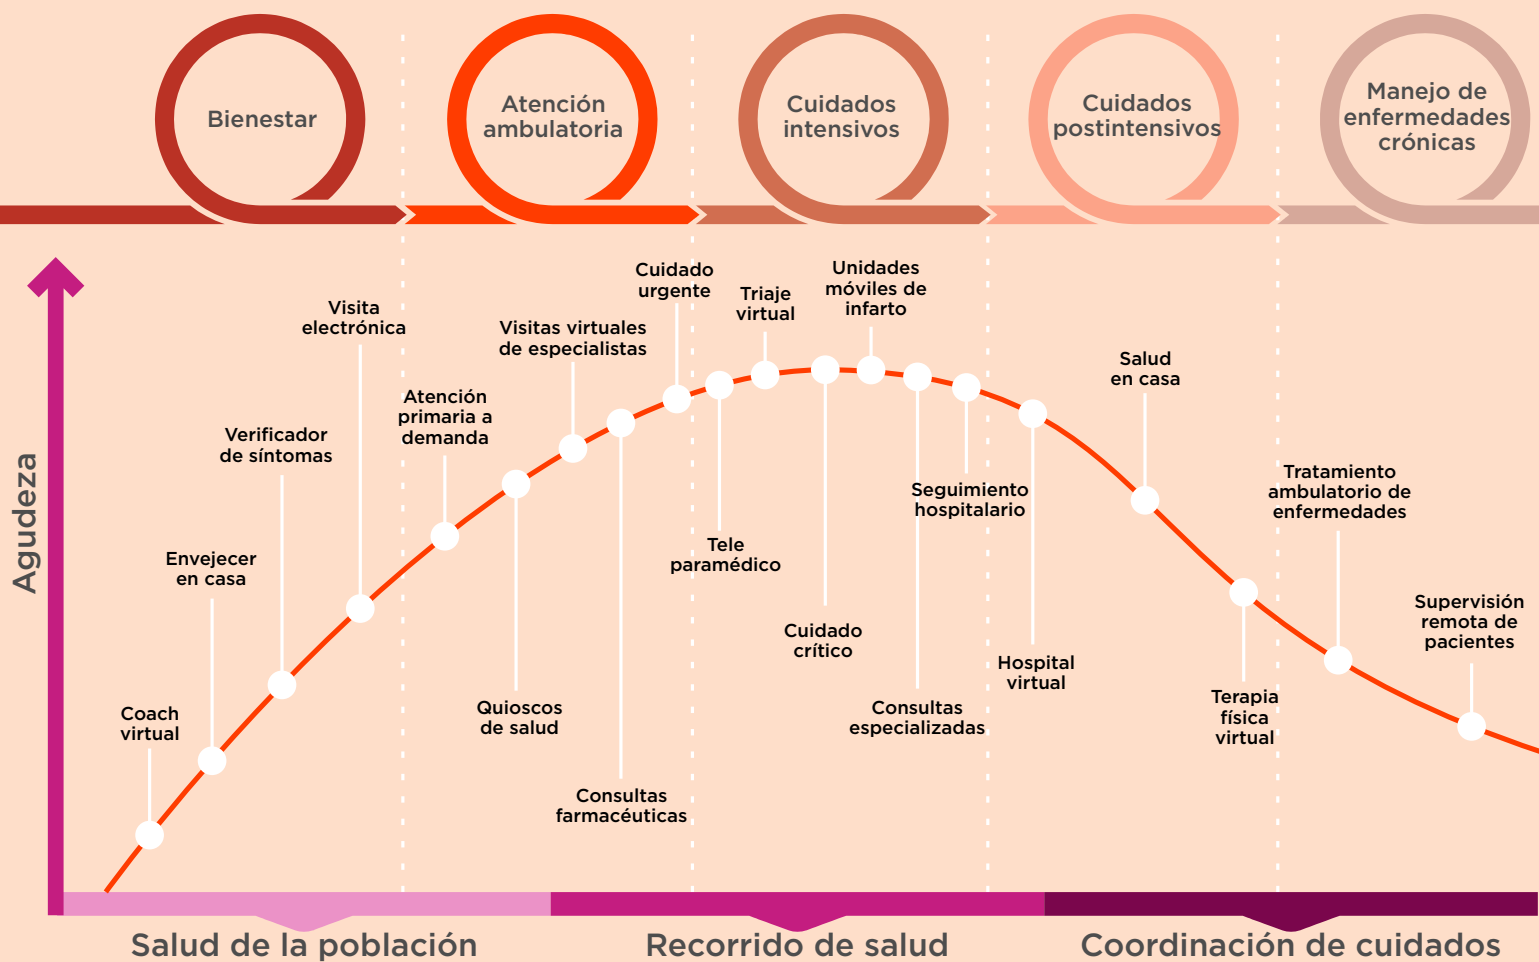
Bienestar

Atención ambulatoria

Cuidados intensivos

Cuidados postintensivos

Manejo de enfermedades crónicas

Agudeza

Coach virtual

Envejecer en casa

Verificador de síntomas

Visita electrónica

Atención primaria a demanda

Quioscos de salud

Visitas virtuales de especialistas

Consultas farmacéuticas

Cuidado urgente

Tele paramédico

Triaje virtual

Cuidado crítico

Unidades móviles de infarto

Consultas especializadas

Seguimiento hospitalario

Hospital virtual

Salud en casa

Terapia física virtual

Tratamiento ambulatorio de enfermedades

Supervisión remota de pacientes

Salud de la población

Recorrido de salud

Coordinación de cuidados